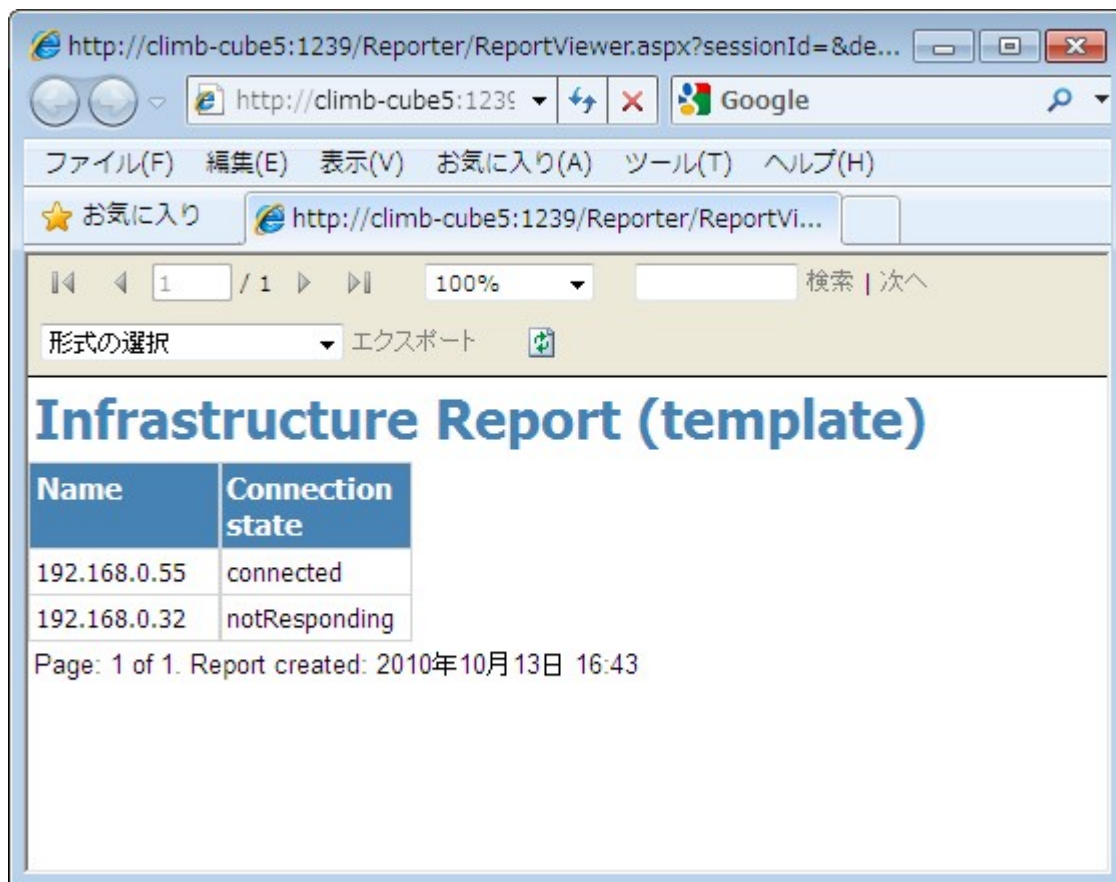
http://climb-cube5:1239/Reporter/ReportViewer.aspx?sessionId=&de...

http://climb-cube5:123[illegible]

Google

ファイル(F) 編集(E) 表示(V) お気に入り(A) ツール(T) ヘルプ(H)

お気に入り

http://climb-cube5:1239/Reporter/ReportVi...

1 / 1

100%

検索 | 次へ

形式の選択

エクスポート

Infrastructure Report (template)

| Name | Connection state |
|---|---|
| 192.168.0.55 | connected |
| 192.168.0.32 | notResponding |

Page: 1 of 1. Report created: 2010年10月13日 16:43